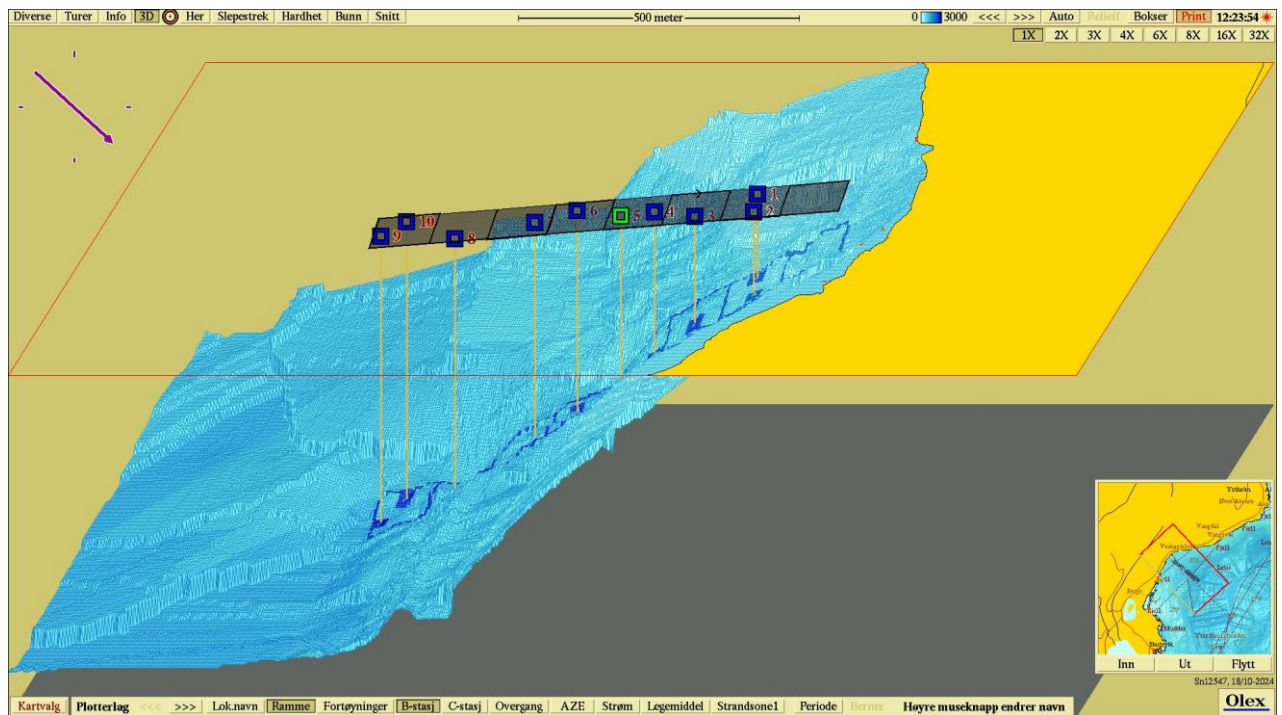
Diverse | Turer | Info | 3D | Her | Slepestrek | Hardhet | Bunn | Snitt

500 meter

0 3000 <<< >>> Auto Relieff Bokser Print 12:23:54

1X 2X 3X 4X 6X 8X 16X 32X

1
2
3
4
5
6
7
8
9
10

Inn Ut Flytt

Sn12547, 18/10-2024

Kartvalg Plotterlag <<< >>> Lok.navn Ramme Fortøyninger B-stasj C-stasj Overgang AZE Strøm Legemiddel Strandsone1 Periode Berner Høyre museknapp endrer navn

Olex